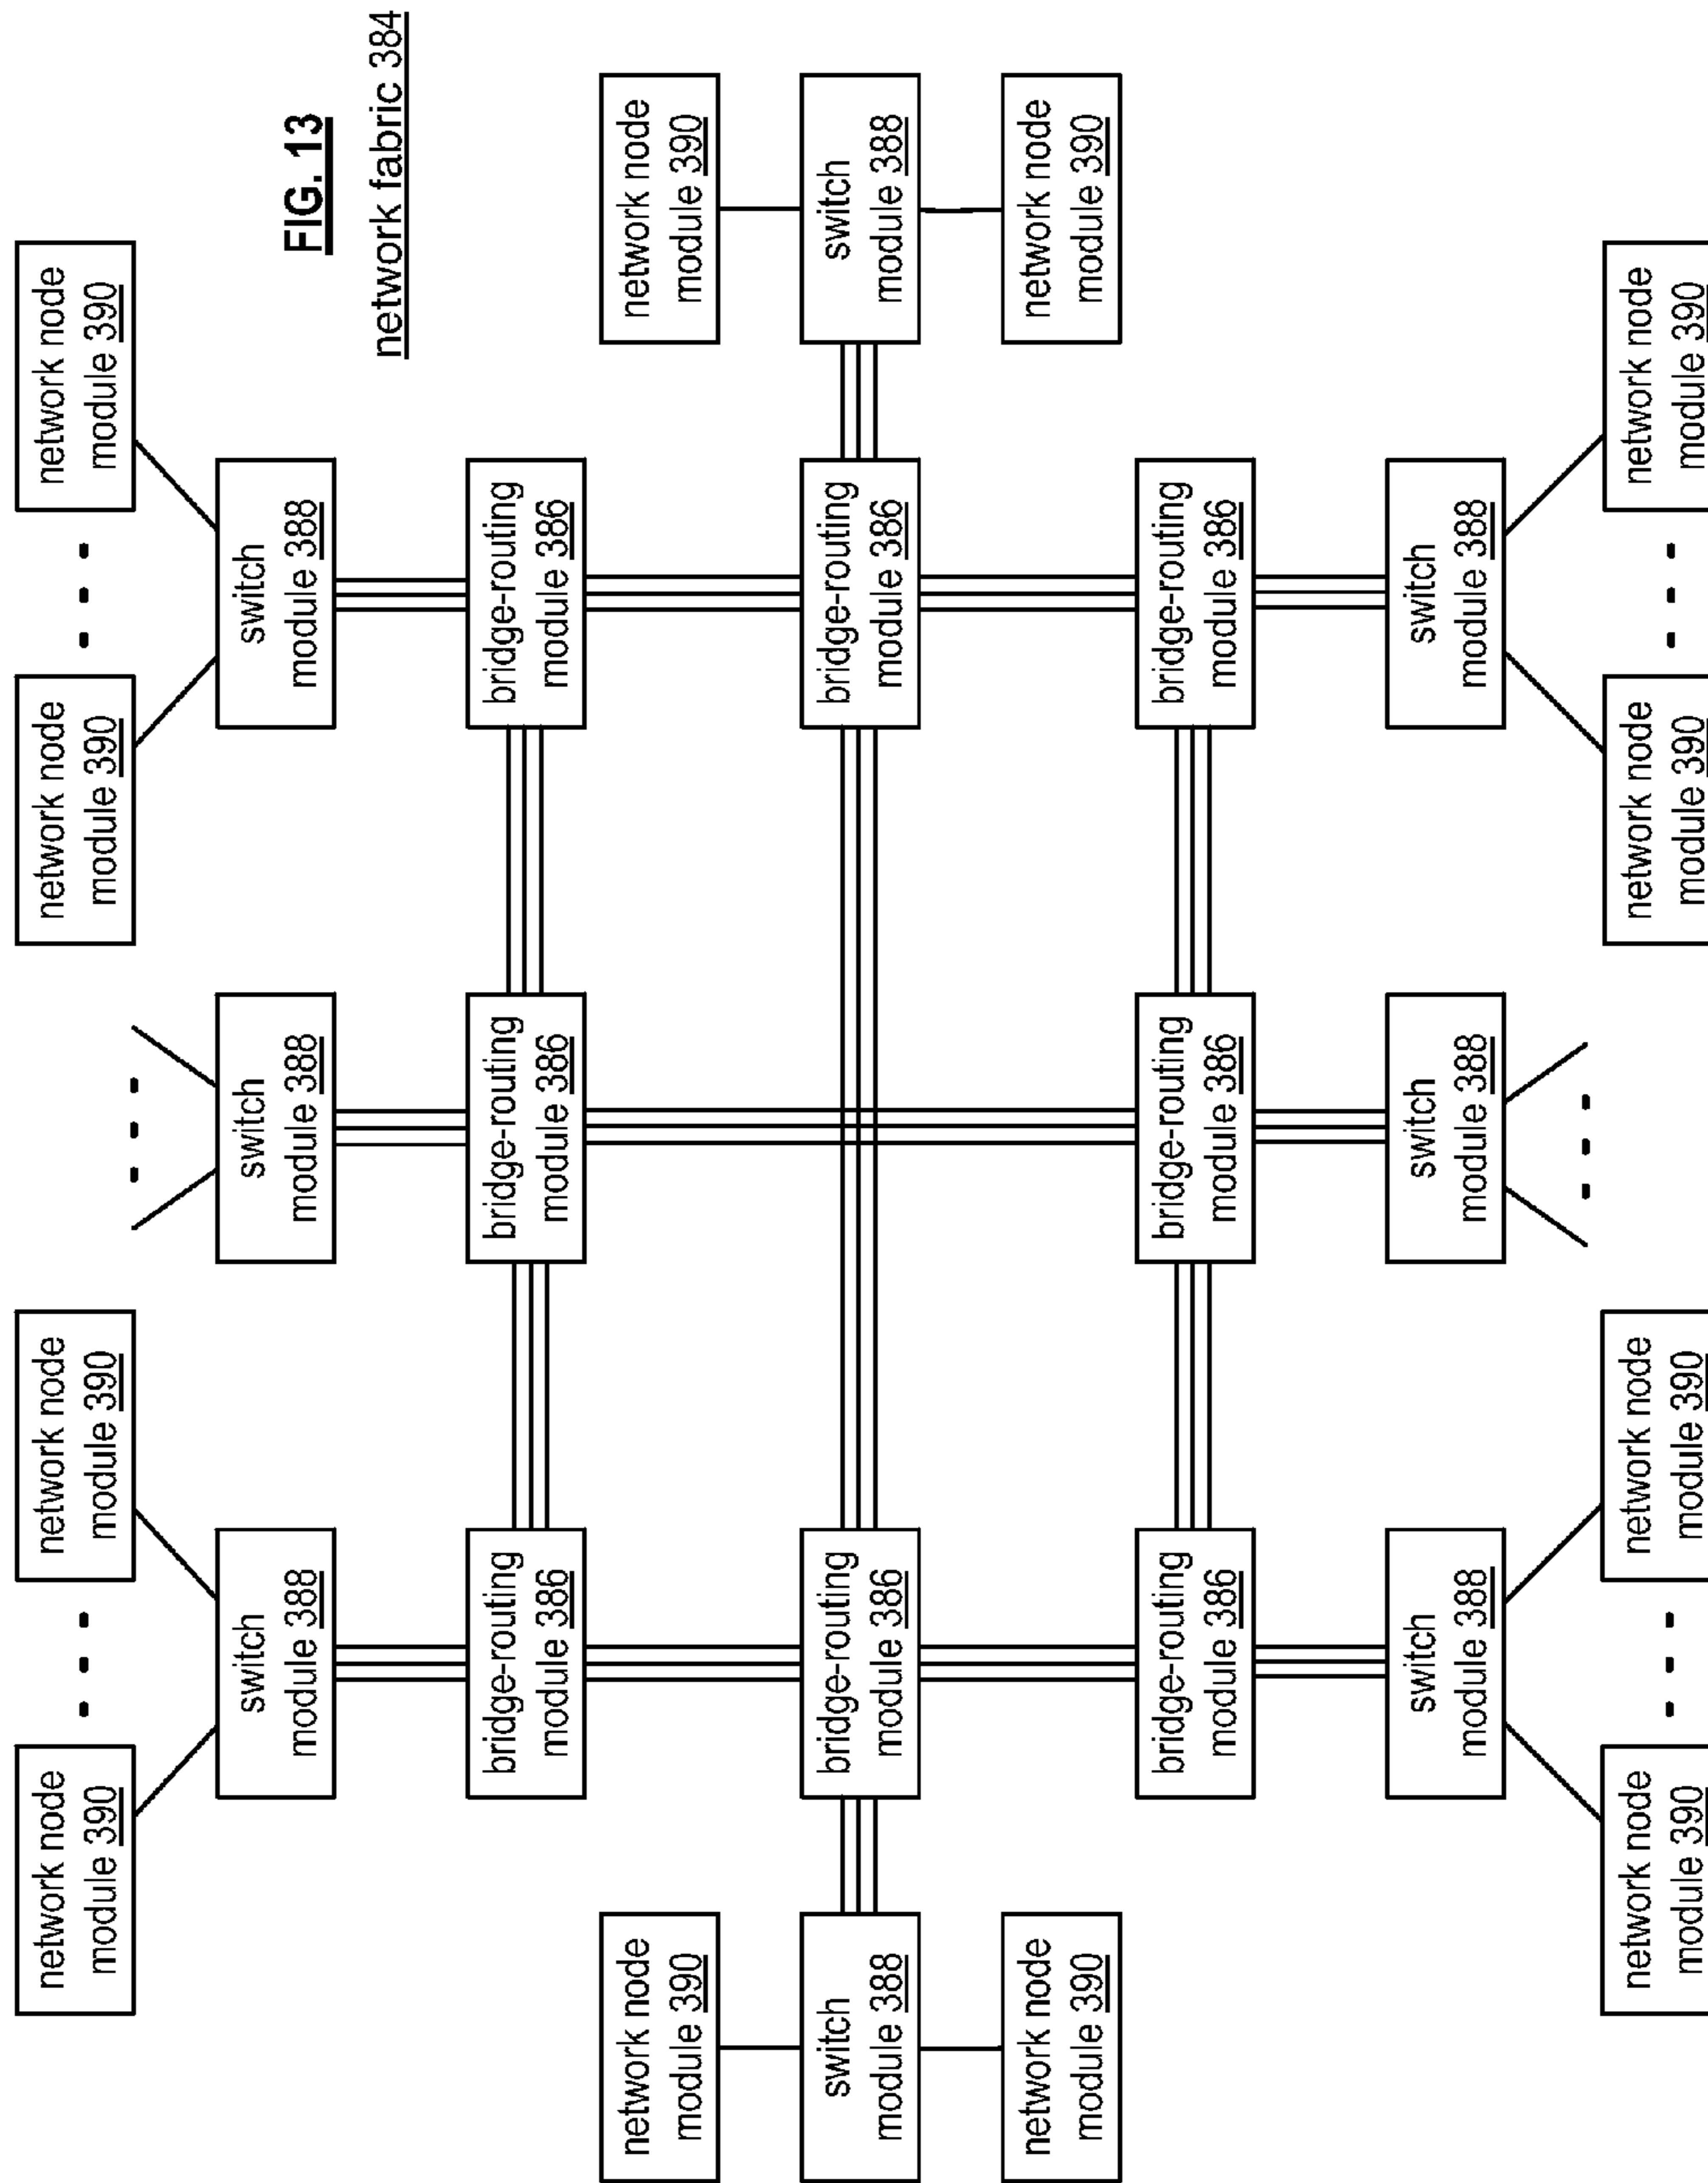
FIG. 13

network fabric 384

network node module 390

network node module 390

switch module 388

network node module 390

network node module 390

switch module 388

bridge-routing module 386

bridge-routing module 386

bridge-routing module 386

switch module 388

network node module 390

network node module 390

switch module 388

bridge-routing module 386

bridge-routing module 386

switch module 388

network node module 390

network node module 390

switch module 388

bridge-routing module 386

bridge-routing module 386

bridge-routing module 386

switch module 388

network node module 390

network node module 390

network node module 390

switch module 388

network node module 390